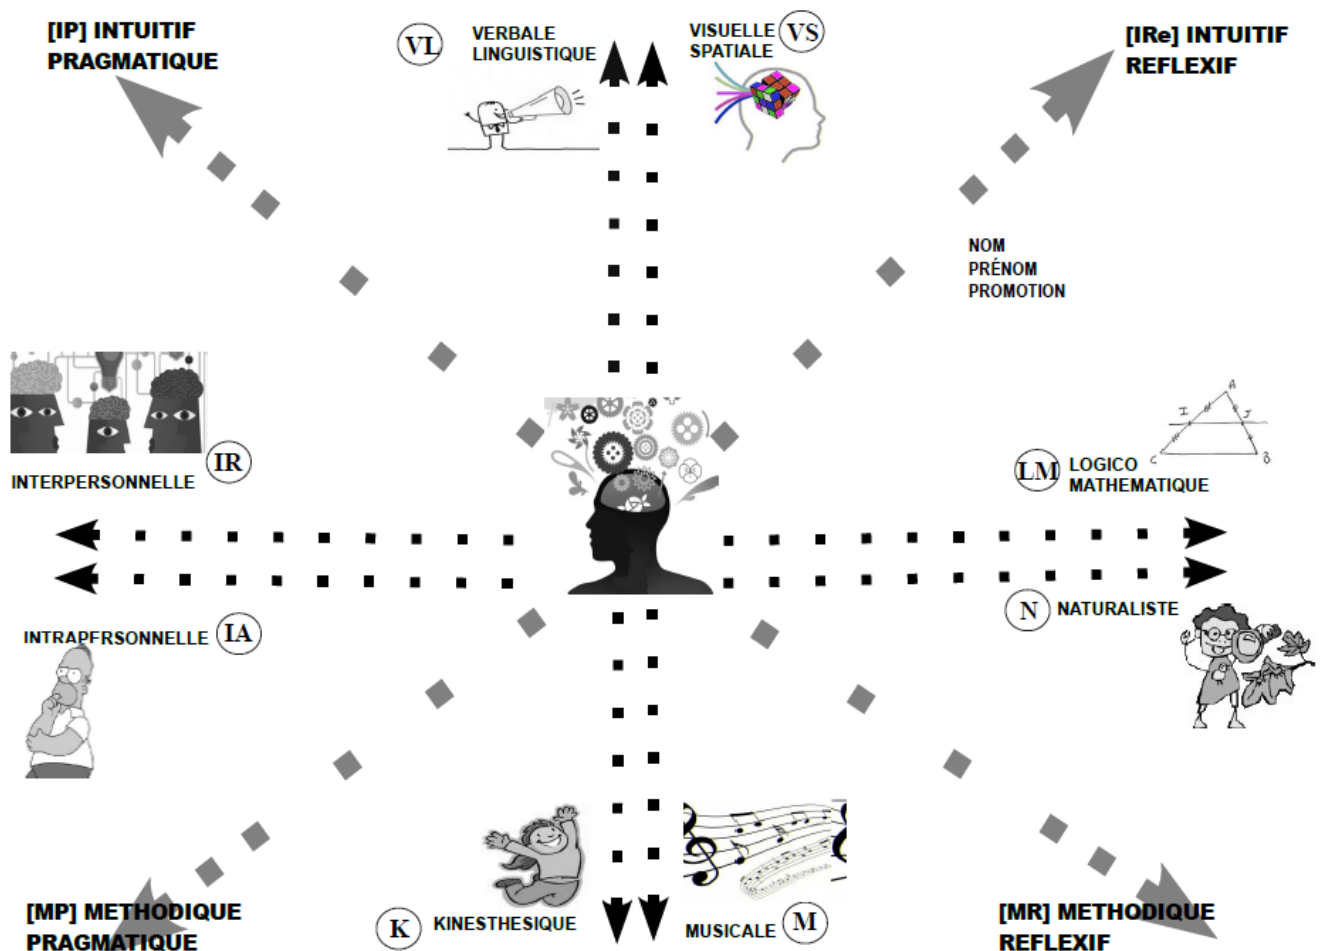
[IP] INTUITIF PRAGMATIQUE

VL VERBALE LINGUISTIQUE

VISUELLE SPATIALE VS

[IRe] INTUITIF REFLEXIF

NOM
PRÉNOM
PROMOTION

IR
INTERPERSONNELLE

A I J C B

LM LOGICO MATHEMATIQUE

INTRAPERSONNELLE IA

N NATURALISTE

[MP] METHODIQUE PRAGMATIQUE

K KINESTHESIQUE

MUSICALE M

[MR] METHODIQUE REFLEXIF